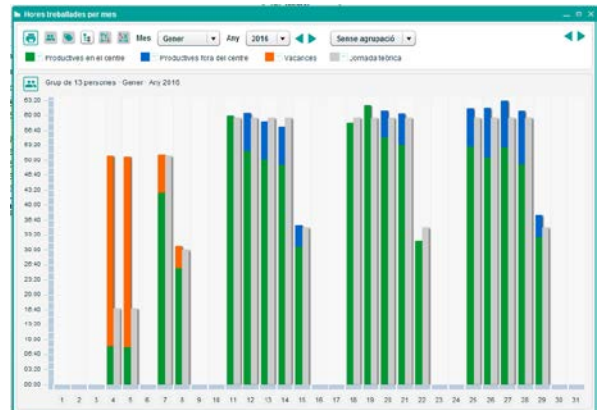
Hores treballades per mes

Mes Gener Any 2016 Sense agrupació

Productives en el centre Productives fora del centre Vacances Jornada teòrica

Grup de 13 persones · Gener · Any 2016

63:20
60:00
56:40
53:20
50:00
46:40
43:20
40:00
36:40
33:20
30:00
26:40
23:20
20:00
16:40
13:20
10:00
06:40
03:20
00:00

1 2 3 4 5 6 7 8 9 10 11 12 13 14 15 16 17 18 19 20 21 22 23 24 25 26 27 28 29 30 31